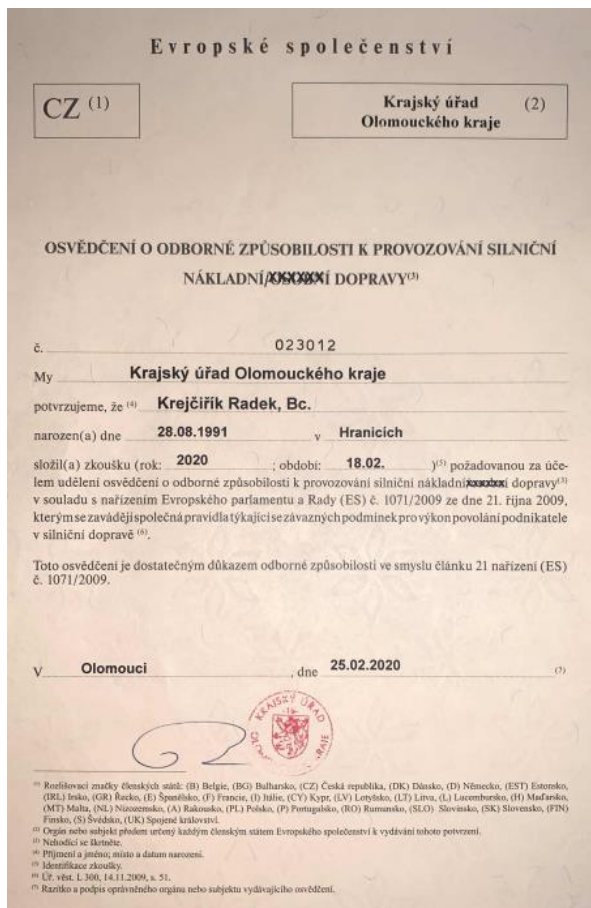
Evropské společenství

CZ $^{(1)}$

Krajský úřad Olomouckého kraje (2)

OSVĚDČENÍ O ODBORNÉ ZPŮSOBILOSTI K PROVOZOVÁNÍ SILNIČNÍ NÁKLADNÍ/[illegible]Í DOPRAVY$^{(3)}$

č. 023012

My Krajský úřad Olomouckého kraje

potvrzujeme, že $^{(4)}$ Krejčiřík Radek, Bc.

narozen(a) dne 28.08.1991 v Hranicích

složil(a) zkoušku (rok: 2020 ; období: 18.02. )$^{(5)}$ požadovanou za účelem udělení osvědčení o odborné způsobilosti k provozování silniční nákladní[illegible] dopravy$^{(3)}$ v souladu s nařízením Evropského parlamentu a Rady (ES) č. 1071/2009 ze dne 21. října 2009, kterým se zavádějí společná pravidla týkající se závazných podmínek pro výkon povolání podnikatele v silniční dopravě $^{(6)}$.

Toto osvědčení je dostatečným důkazem odborné způsobilosti ve smyslu článku 21 nařízení (ES) č. 1071/2009.

V Olomouci , dne 25.02.2020 $^{(7)}$

KRAJSKÝ ÚŘAD OLOMOUCKÝ KRAJ

$^{(1)}$ Rozlišovací značky členských států: (B) Belgie, (BG) Bulharsko, (CZ) Česká republika, (DK) Dánsko, (D) Německo, (EST) Estonsko, (IRL) Irsko, (GR) Řecko, (E) Španělsko, (F) Francie, (I) Itálie, (CY) Kypr, (LV) Lotyšsko, (LT) Litva, (L) Lucembursko, (H) Maďarsko, (MT) Malta, (NL) Nizozemsko, (A) Rakousko, (PL) Polsko, (P) Portugalsko, (RO) Rumunsko, (SLO) Slovinsko, (SK) Slovensko, (FIN) Finsko, (S) Švédsko, (UK) Spojené království.
$^{(2)}$ Orgán nebo subjekt předem určený každým členským státem Evropského společenství k vydávání tohoto potvrzení.
$^{(3)}$ Nehodící se škrtněte.
$^{(4)}$ Příjmení a jméno; místo a datum narození.
$^{(5)}$ Identifikace zkoušky.
$^{(6)}$ Úř. věst. L 300, 14.11.2009, s. 51.
$^{(7)}$ Razítko a podpis oprávněného orgánu nebo subjektu vydávajícího osvědčení.